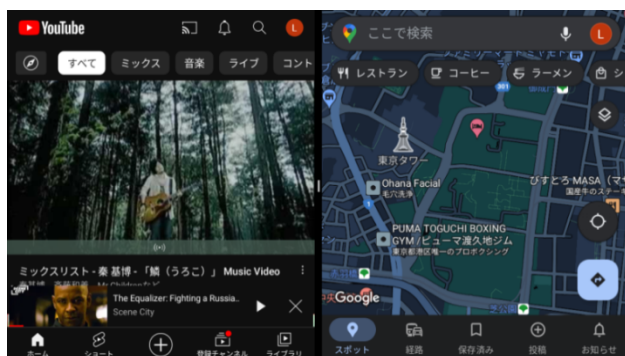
YouTube

L

すべて ミックス 音楽 ライブ コント

ミックスリスト - 秦 基博 - 「鱗（うろこ）」 Music Video

The Equalizer: Fighting a Russia...
Scene City

ホーム ショート 登録チャンネル ライブラリ

ここで検索

L

レストラン コーヒー ラーメン

東京タワー

Ohana Facial
毛穴洗浄

PUMA TOGUCHI BOXING GYM / ピューマ渡久地ジム
東京都港区唯一のボクシングジム

びすとろ MASA（マ
国産牛のステーキ

Google

スポット 経路 保存済み 投稿 お知らせ